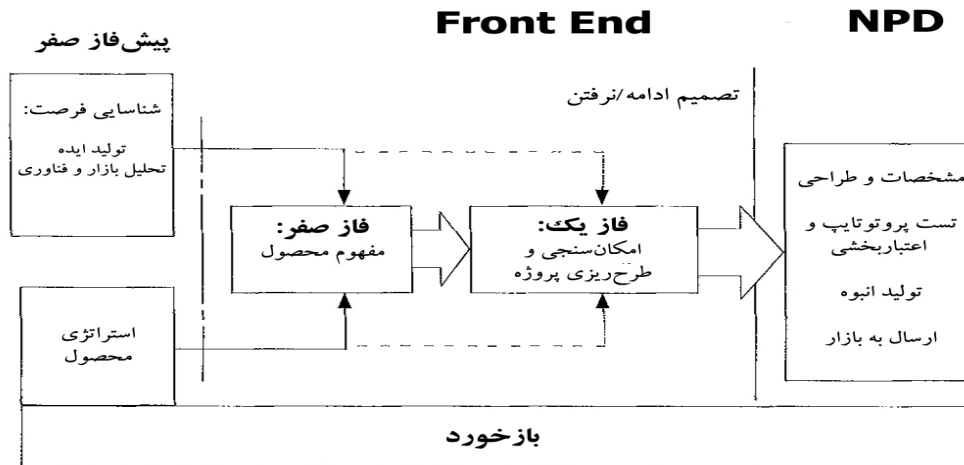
Front End

NPD

پیش‌فاز صفر

شناسایی فرصت:
تولید ایده
تحلیل بازار و فناوری

تصمیم ادامه/نرفتن

فاز صفر:
مفهوم محصول

فاز یک:
امکان‌سنجی و
طرح‌ریزی پروژه

مشخصات و طراحی

تست پروتوتایپ و
اعتباربخشی

تولید انبوه

ارسال به بازار

استراتژی
محصول

بازخورد